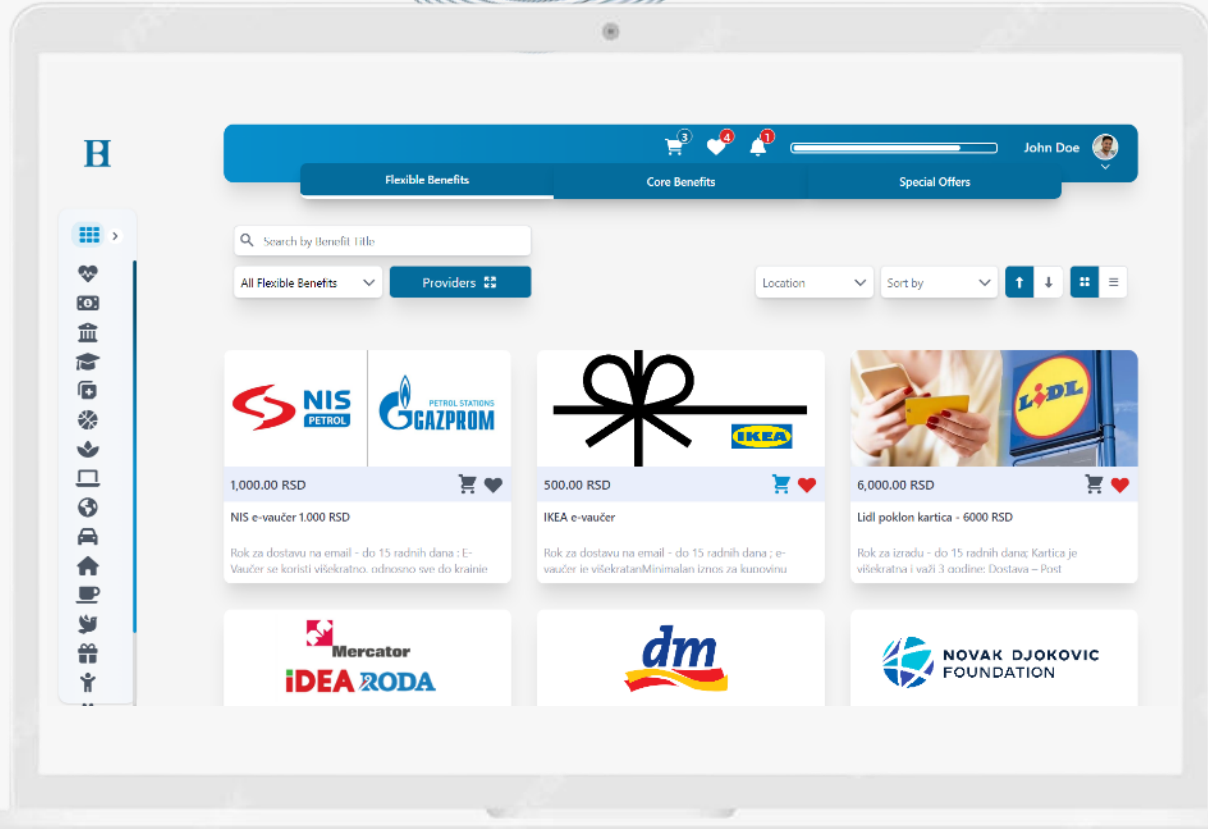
B

3 4 1

John Doe

Flexible Benefits

Core Benefits

Special Offers

Search by Benefit Title

All Flexible Benefits

Providers

Location

Sort by

NIS PETROL

PETROL STATIONS GAZPROM

1,000.00 RSD

NIS e-vaučer 1.000 RSD

Rok za dostavu na email - do 15 radnih dana : E-Vaučer se koristi višekratno, odnosno sve do krajnje

IKEA

500.00 RSD

IKEA e-vaučer

Rok za dostavu na email - do 15 radnih dana ; e-vaučer je višekratanMinimalan iznos za kupovinu

LIDL

6,000.00 RSD

Lidl poklon kartica - 6000 RSD

Rok za izradu - do 15 radnih dana; Kartica je višekratna i važi 3 godine; Dostava – Post

Mercator

IDEA RODA

dm

NOVAK DJOKOVIC FOUNDATION